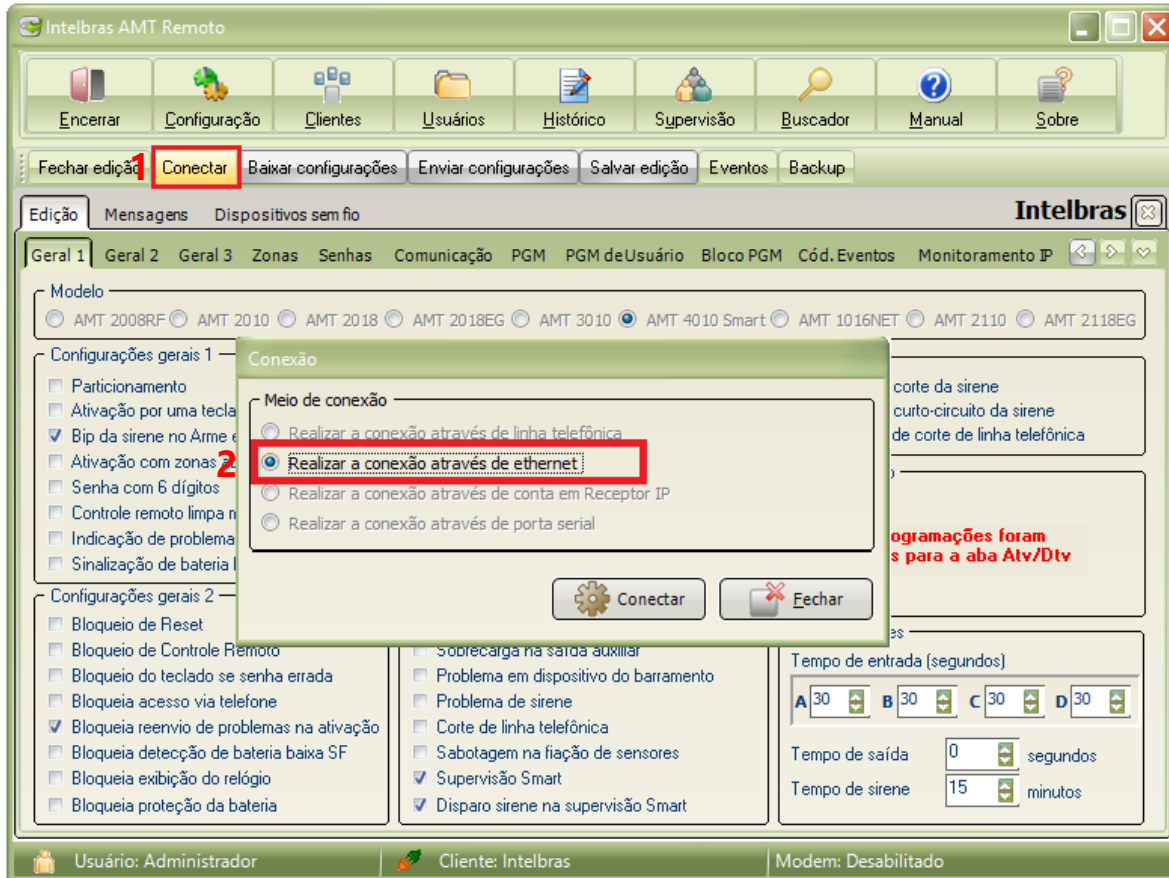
Intelbras AMT Remoto

Encerrar
Configuração
Clientes
Usuários
Histórico
Supervisão
Buscador
Manual
Sobre

Fechar edição
1
Conectar
Baixar configurações
Enviar configurações
Salvar edição
Eventos
Backup

Edição
Mensagens
Dispositivos sem fio
Intelbras

Geral 1
Geral 2
Geral 3
Zonas
Senhas
Comunicação
PGM
PGM de Usuário
Bloco PGM
Cód. Eventos
Monitoramento IP

Modelo
AMT 2008RF
AMT 2010
AMT 2018
AMT 2018EG
AMT 3010
AMT 4010 Smart
AMT 1016NET
AMT 2110
AMT 2118EG

Configurações gerais 1
Particionamento
Ativação por uma tecla
Bip da sirene no Arme e
Ativação com zonas
Senha com 6 dígitos
Controle remoto limpa m
Indicação de problema
Sinalização de bateria b

corte da sirene
curto-circuito da sirene
de corte de linha telefônica

ogramações foram
s para a aba Atv/Dtv

Conexão
Meio de conexão
Realizar a conexão através de linha telefônica
2
Realizar a conexão através de ethernet
Realizar a conexão através de conta em Receptor IP
Realizar a conexão através de porta serial
Conectar
Fechar

Configurações gerais 2
Bloqueio de Reset
Bloqueio de Controle Remoto
Bloqueio do teclado se senha errada
Bloqueia acesso via telefone
Bloqueia reenvio de problemas na ativação
Bloqueia detecção de bateria baixa SF
Bloqueia exibição do relógio
Bloqueia proteção da bateria

Sobrecarga na saída auxiliar
Problema em dispositivo do barramento
Problema de sirene
Corte de linha telefônica
Sabotagem na fiação de sensores
Supervisão Smart
Disparo sirene na supervisão Smart

Tempo de entrada (segundos)
A 30
B 30
C 30
D 30
Tempo de saída
0
segundos
Tempo de sirene
15
minutos

Usuário: Administrador
Cliente: Intelbras
Modem: Desabilitado